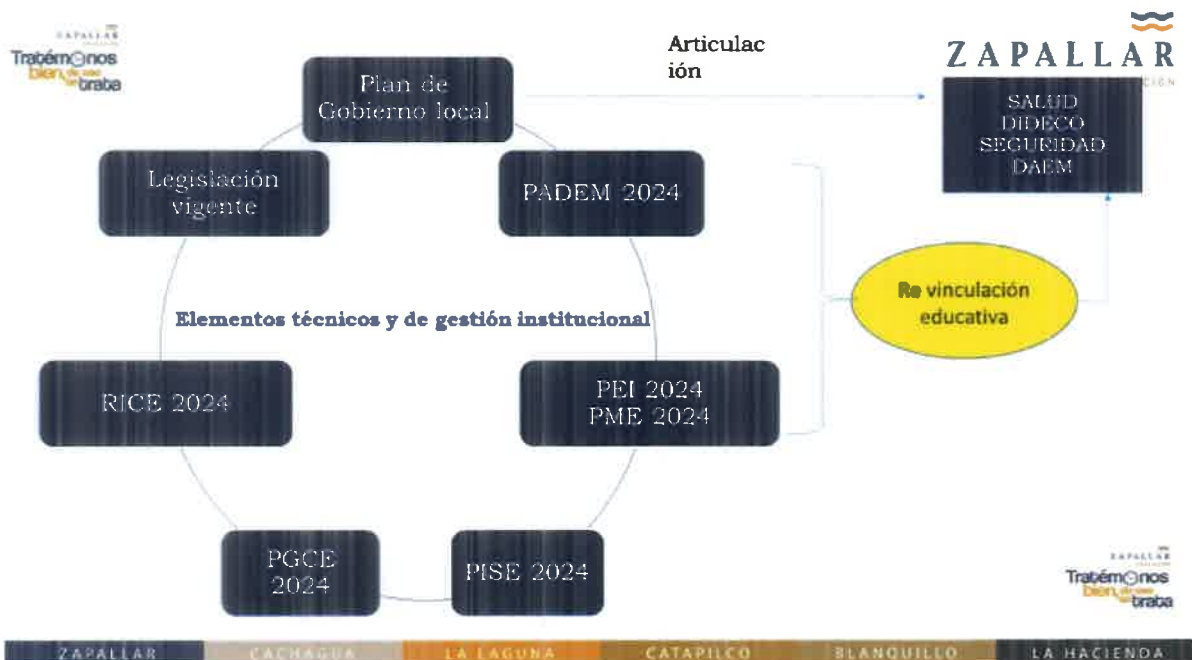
ZAPALLAR
Trabém◯nos bien, de eso se trata

Plan de Gobierno local

Articulación

ZAPALLAR
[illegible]CIÓN

SALUD
DIDECO
SEGURIDAD
DAEM

Legislación vigente

PADEM 2024

Elementos técnicos y de gestión institucional

Re vinculación educativa

RICE 2024

PEI 2024
PME 2024

PGCE 2024

PISE 2024

ZAPALLAR
Trabém◯nos bien, de eso se trata

ZAPALLAR | CACHAGUA | LA LAGUNA | CATAPILCO | BLANQUILLO | LA HACIENDA